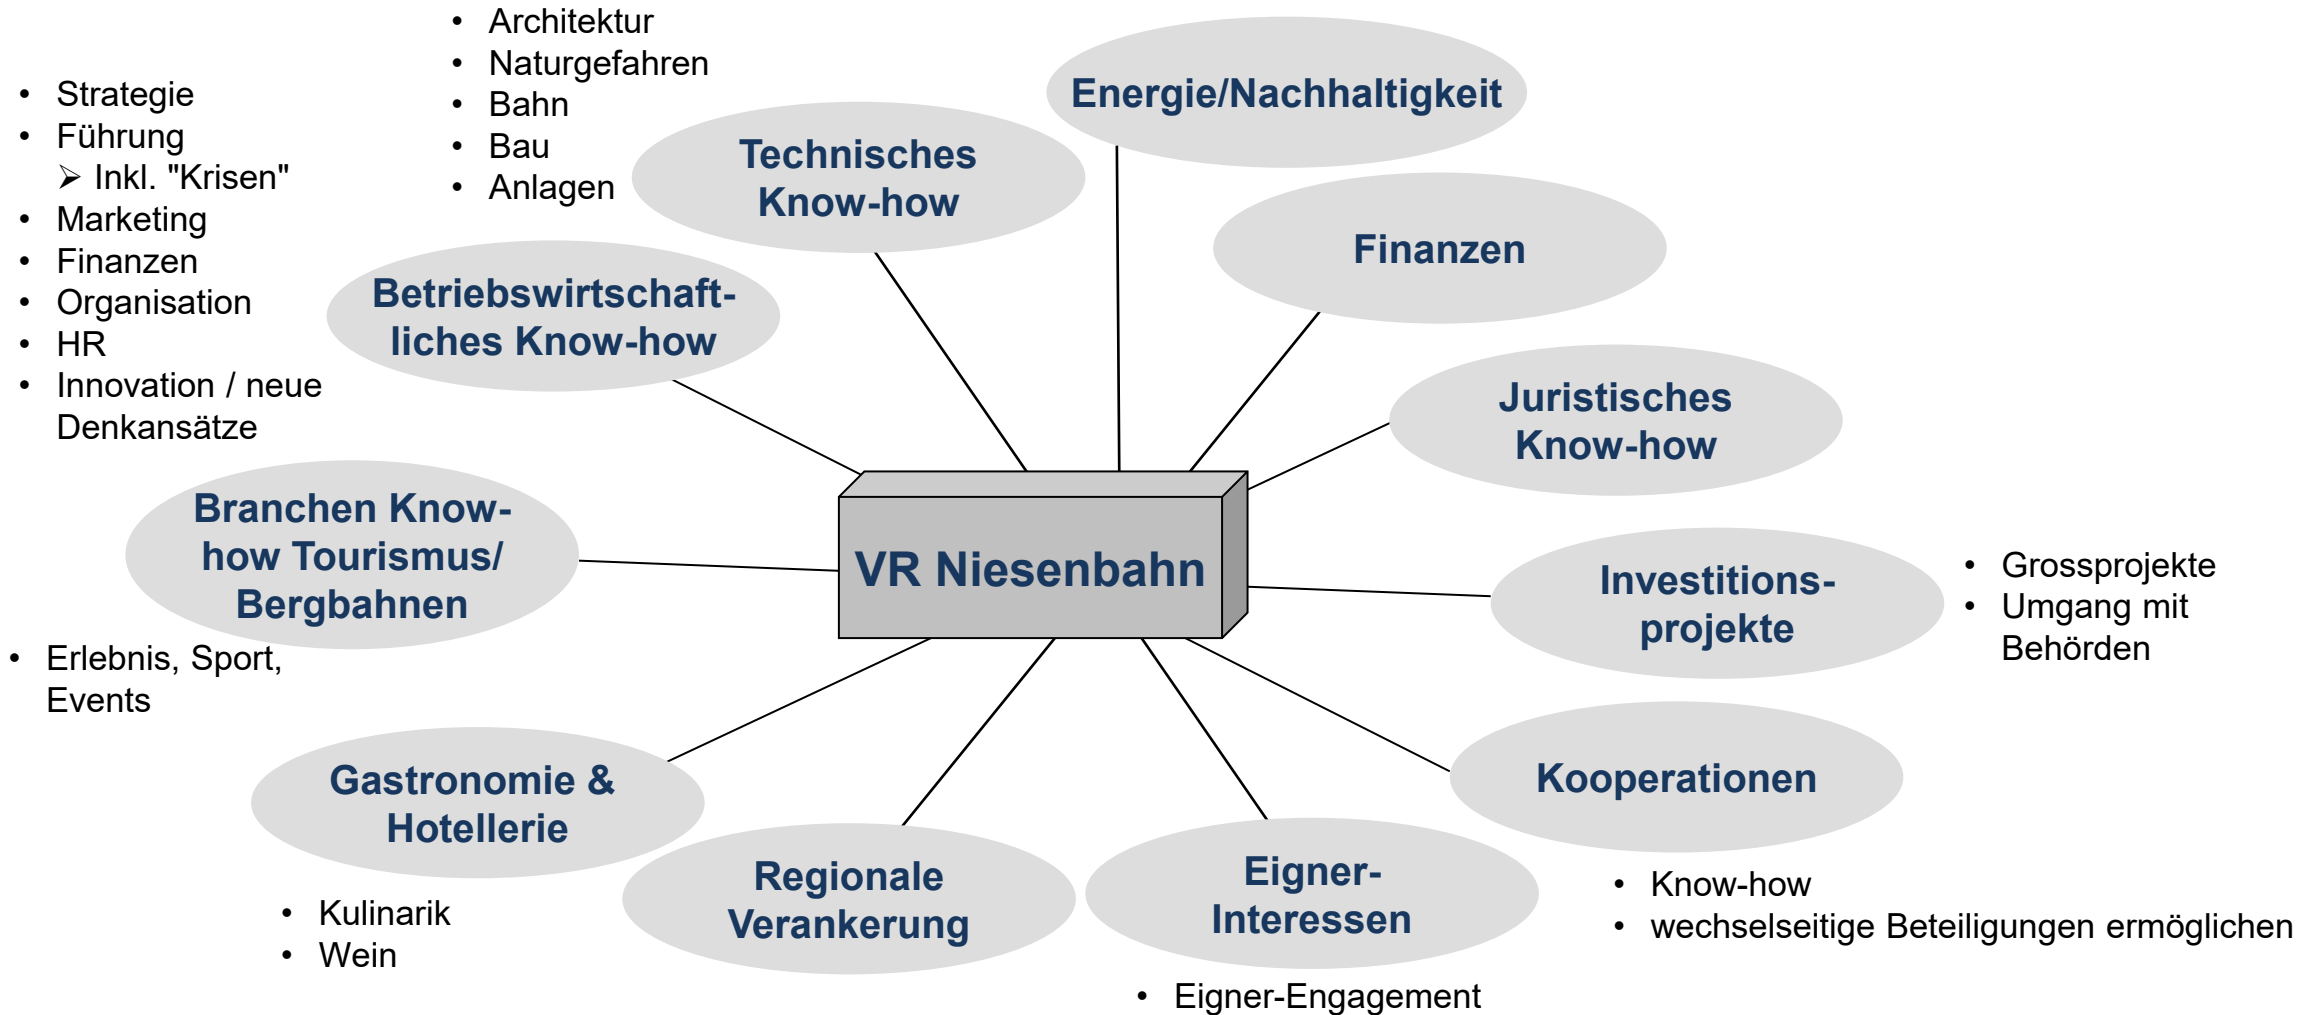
- Architektur
- Naturgefahren
- Bahn
- Bau
- Anlagen

- Strategie
- Führung
  ➢ Inkl. "Krisen"
- Marketing
- Finanzen
- Organisation
- HR
- Innovation / neue Denkansätze

Energie/Nachhaltigkeit

Technisches Know-how

Finanzen

Betriebswirtschaftliches Know-how

Juristisches Know-how

Branchen Know-how Tourismus/ Bergbahnen

VR Niesenbahn

Investitionsprojekte

- Grossprojekte
- Umgang mit Behörden

- Erlebnis, Sport, Events

Kooperationen

Gastronomie & Hotellerie

Regionale Verankerung

Eigner-Interessen

- Know-how
- wechselseitige Beteiligungen ermöglichen

- Kulinarik
- Wein

- Eigner-Engagement